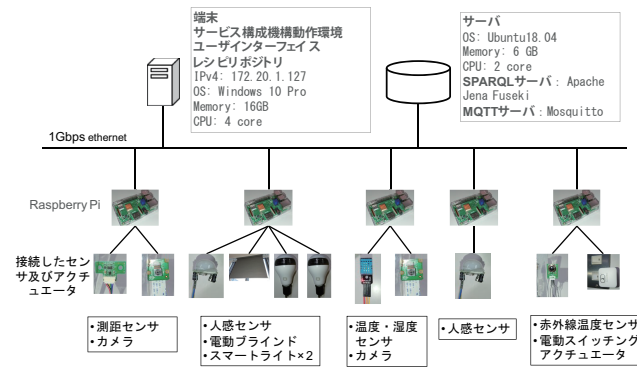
端末
サービス構成機構動作環境
ユーザインターフェイス
レシピリポジトリ
IPv4: 172.20.1.127
OS: Windows 10 Pro
Memory: 16GB
CPU: 4 core

サーバ
OS: Ubuntu18.04
Memory: 6 GB
CPU: 2 core
SPARQLサーバ: Apache Jena Fuseki
MQTTサーバ: Mosquitto

1Gbps ethernet

Raspberry Pi

接続したセンサ及びアクチュエータ

•測距センサ
•カメラ

•人感センサ
•電動ブラインド
•スマートライト×2

•温度・湿度センサ
•カメラ

•人感センサ

•赤外線温度センサ
•電動スイッチング アクチュエータ